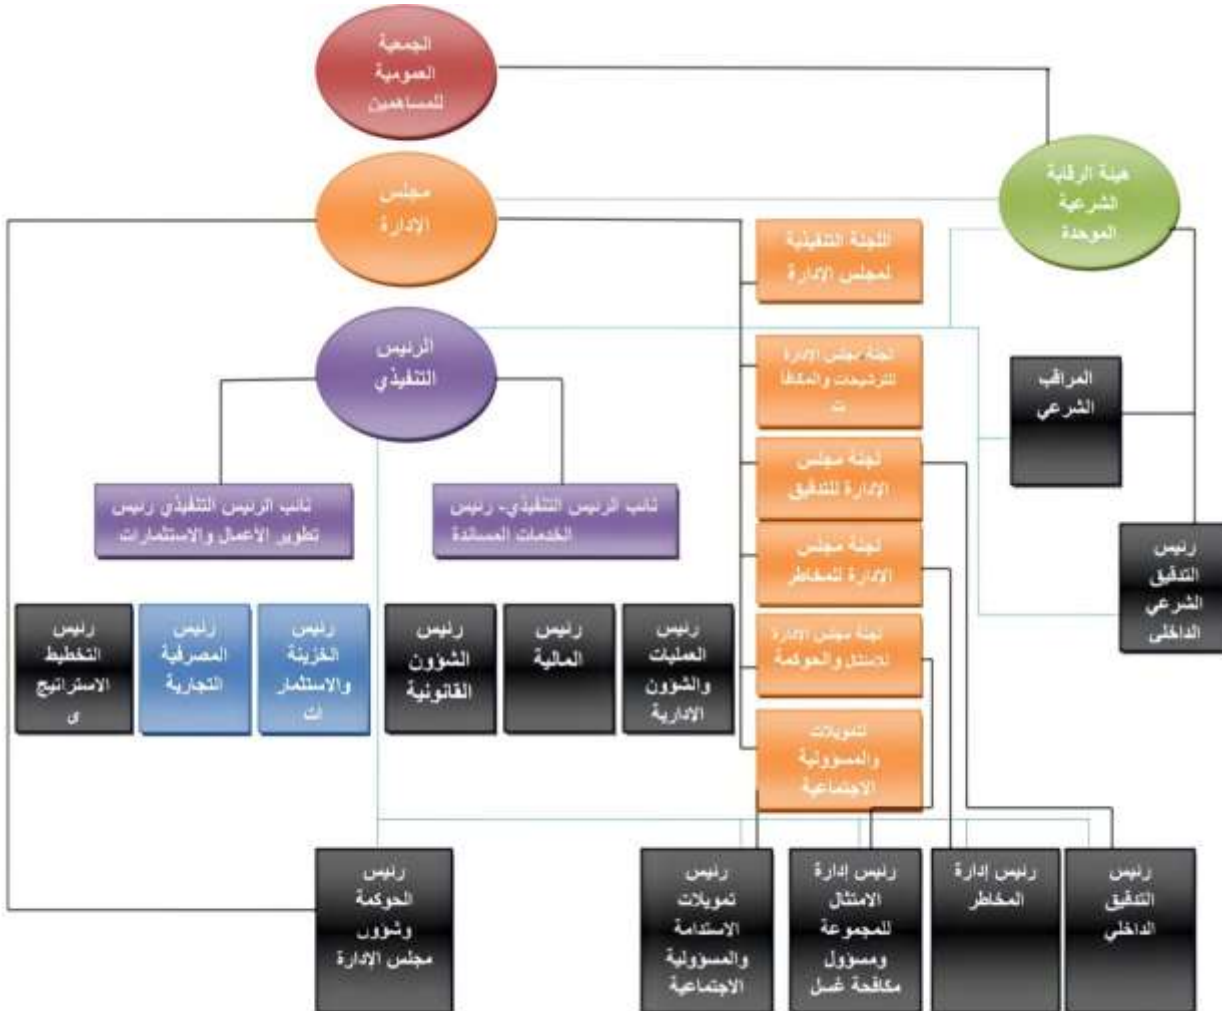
الجمعية العمومية للمساهمين

هيئة الرقابة الشرعية الموحدة

مجلس الإدارة

اللجنة التنفيذية لمجلس الإدارة

الرئيس التنفيذي

لجنة مجلس الإدارة للترشيحات والمكافآت

المراقب الشرعي

لجنة مجلس الإدارة للتدقيق

نائب الرئيس التنفيذي رئيس تطوير الأعمال والاستثمارات

نائب الرئيس التنفيذي- رئيس الخدمات المساندة

لجنة مجلس الإدارة للمخاطر

رئيس التدقيق الشرعي الداخلي

رئيس التخطيط الاستراتيجي

رئيس المصرفية التجارية

رئيس الخزينة والاستثمارات

رئيس الشؤون القانونية

رئيس المالية

رئيس العمليات والشؤون الادارية

لجنة مجلس الإدارة للامتثال والحوكمة

للتمويلات والمسؤولية الاجتماعية

رئيس الحوكمة وشؤون مجلس الإدارة

رئيس تمويلات الاستدامة والمسؤولية الاجتماعية

رئيس إدارة الامتثال للمجموعة ومسؤول مكافحة غسل

رئيس إدارة المخاطر

رئيس التدقيق الداخلي